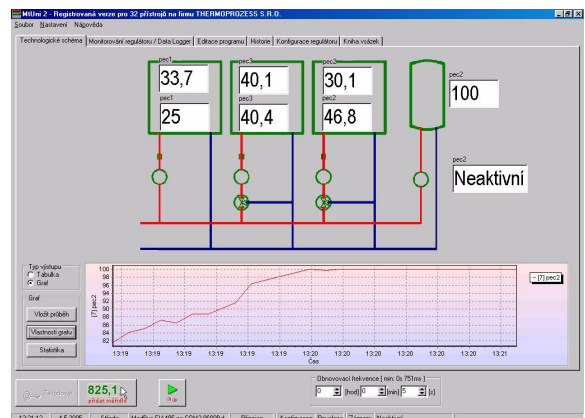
MiLmi 2 - Registrovaná verze pro 32 přístrojů na firmu THERMOPROZESS S.R.O.

Soubor Nastavení Nápověda

Technologické schéma | Monitorování regulátoru / Data Logger | Editace programu | Historie | Konfigurace regulátoru | Kniha vázaček

pec1
33,7
pec1
25

pec3
40,1
pec3
40,4

pec3
30,1
pec2
46,8

pec2
100

pec2
Neaktivní

Typ výstupu
Tabulka
Graf

Graf
Vložit průběh
Vlastnosti grafu
Statistika

| 100 | 98 | 96 | 94 | 92 | 90 | 88 | 86 | 84 | 82 |
|---|---|---|---|---|---|---|---|---|---|

[7] pec2

13:19 13:19 13:19 13:19 13:19 13:19 13:20 13:20 13:20 13:20 13:21
Čas

— [7] pec2

Zákazník
825,1
přidat měřidlo

Start

Obnovovací frekvence [ min 0s 751ms ]
0 (hod) 0 (min) 5 (s)

13:21:13 | 4.5.2005 | Střída | Modbus RU485 na COM2 9600Bd | Připojeno | Konfigurace | Provoz | Záznam | Neaktivní